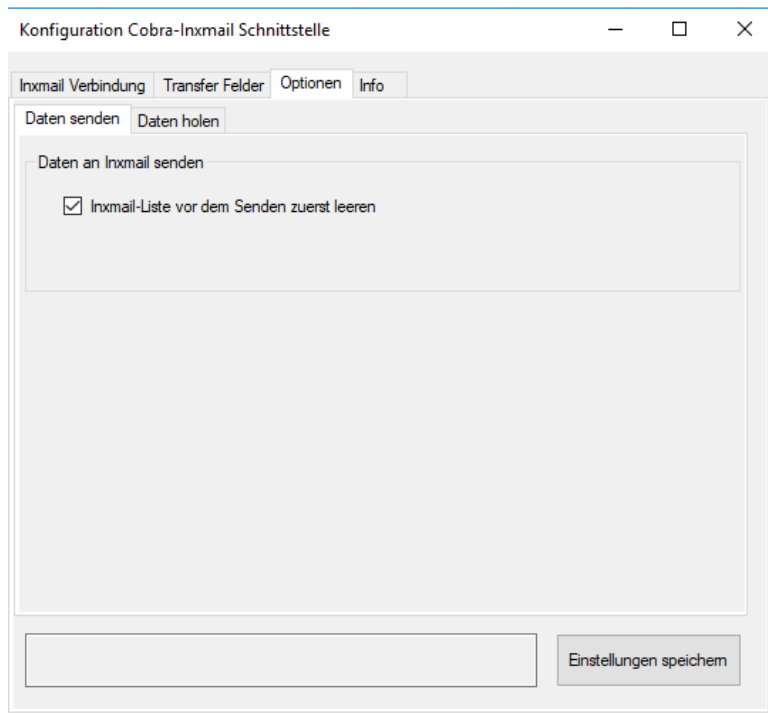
Konfiguration Cobra-Inxmail Schnittstelle

Inxmail Verbindung | Transfer Felder | Optionen | Info

Daten senden | Daten holen

Daten an Inxmail senden

Inxmail-Liste vor dem Senden zuerst leeren

Einstellungen speichern